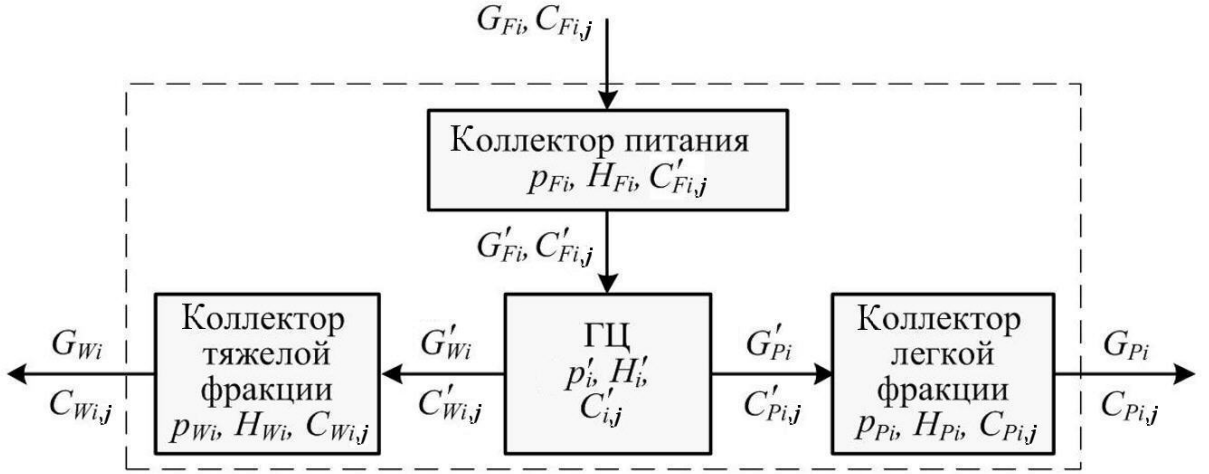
$G_{Fi}$, $C_{Fi,\boldsymbol{j}}$

Коллектор питания
$p_{Fi}$, $H_{Fi}$, $C'_{Fi,\boldsymbol{j}}$

$G'_{Fi}$, $C'_{Fi,\boldsymbol{j}}$

$G_{Wi}$
$C_{Wi,\boldsymbol{j}}$

Коллектор тяжелой фракции
$p_{Wi}$, $H_{Wi}$, $C_{Wi,\boldsymbol{j}}$

$G'_{Wi}$
$C'_{Wi,\boldsymbol{j}}$

ГЦ
$p'_i$, $H'_i$,
$C'_{i,\boldsymbol{j}}$

$G'_{Pi}$
$C'_{Pi,\boldsymbol{j}}$

Коллектор легкой фракции
$p_{Pi}$, $H_{Pi}$, $C_{Pi,\boldsymbol{j}}$

$G_{Pi}$
$C_{Pi,\boldsymbol{j}}$